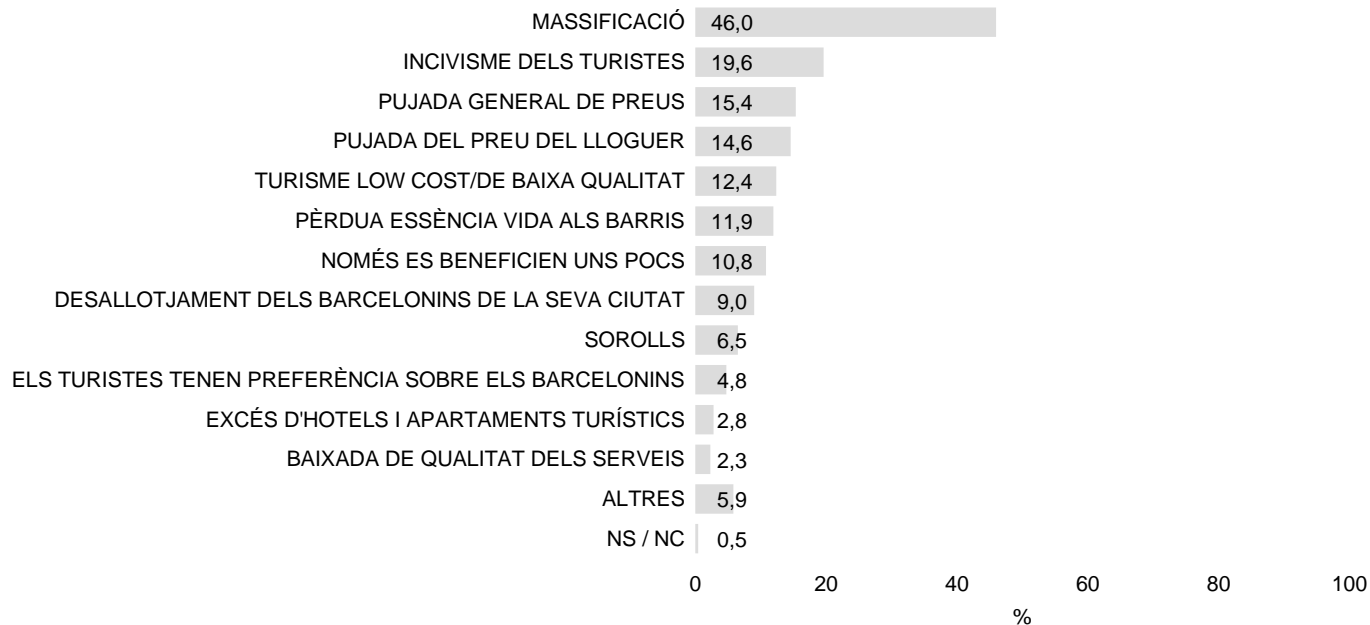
MASSIFICACIÓ 46,0
INCIVISME DELS TURISTES 19,6
PUJADA GENERAL DE PREUS 15,4
PUJADA DEL PREU DEL LLOGUER 14,6
TURISME LOW COST/DE BAIXA QUALITAT 12,4
PÈRDUA ESSÈNCIA VIDA ALS BARRIS 11,9
NOMÉS ES BENEFICIEN UNS POCS 10,8
DESALLOTJAMENT DELS BARCELONINS DE LA SEVA CIUTAT 9,0
SOROLLS 6,5
ELS TURISTES TENEN PREFERÈNCIA SOBRE ELS BARCELONINS 4,8
EXCÉS D'HOTELS I APARTAMENTS TURÍSTICS 2,8
BAIXADA DE QUALITAT DELS SERVEIS 2,3
ALTRES 5,9
NS / NC 0,5

0 20 40 60 80 100
%